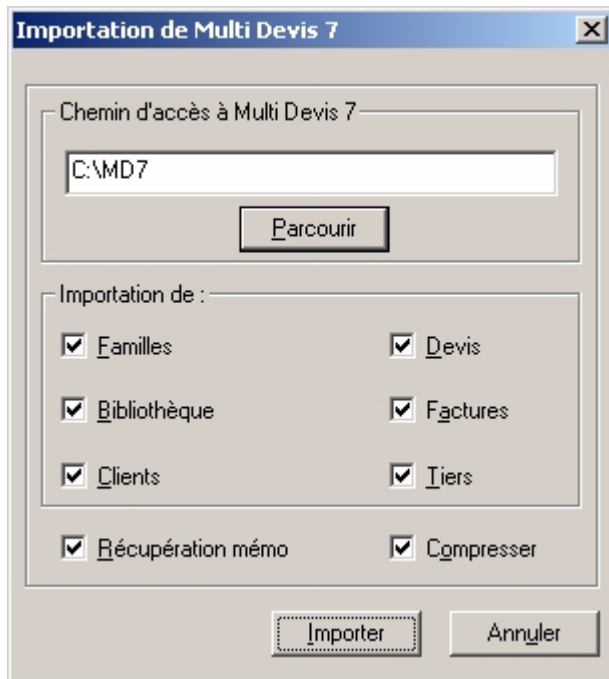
Importation de Multi Devis 7

Chemin d'accès à Multi Devis 7

C:\MD7

Parcourir

Importation de :

☑ Familles
☑ Devis
☑ Bibliothèque
☑ Factures
☑ Clients
☑ Tiers

☑ Récupération mémo
☑ Compresser

Importer
Annuler